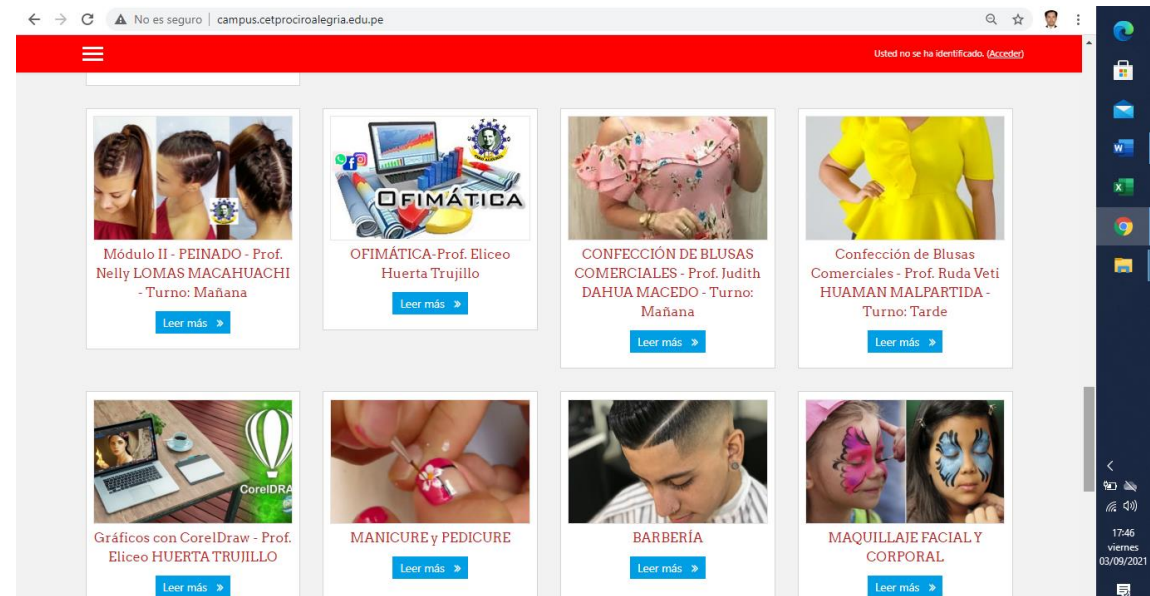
No es seguro | campus.cetprociroalegria.edu.pe

Usted no se ha identificado. (Acceder)

OFIMÁTICA

Módulo II - PEINADO - Prof. Nelly LOMAS MACAHUACHI - Turno: Mañana

Leer más »

OFIMÁTICA-Prof. Eliceo Huerta Trujillo

Leer más »

CONFECCIÓN DE BLUSAS COMERCIALES - Prof. Judith DAHUA MACEDO - Turno: Mañana

Leer más »

Confección de Blusas Comerciales - Prof. Ruda Vetí HUAMAN MALPARTIDA - Turno: Tarde

Leer más »

CorelDRA

Gráficos con CorelDraw - Prof. Eliceo HUERTA TRUJILLO

Leer más »

MANICURE y PEDICURE

Leer más »

BARBERÍA

Leer más »

MAQUILLAJE FACIAL Y CORPORAL

Leer más »

17:46
viernes
03/09/2021